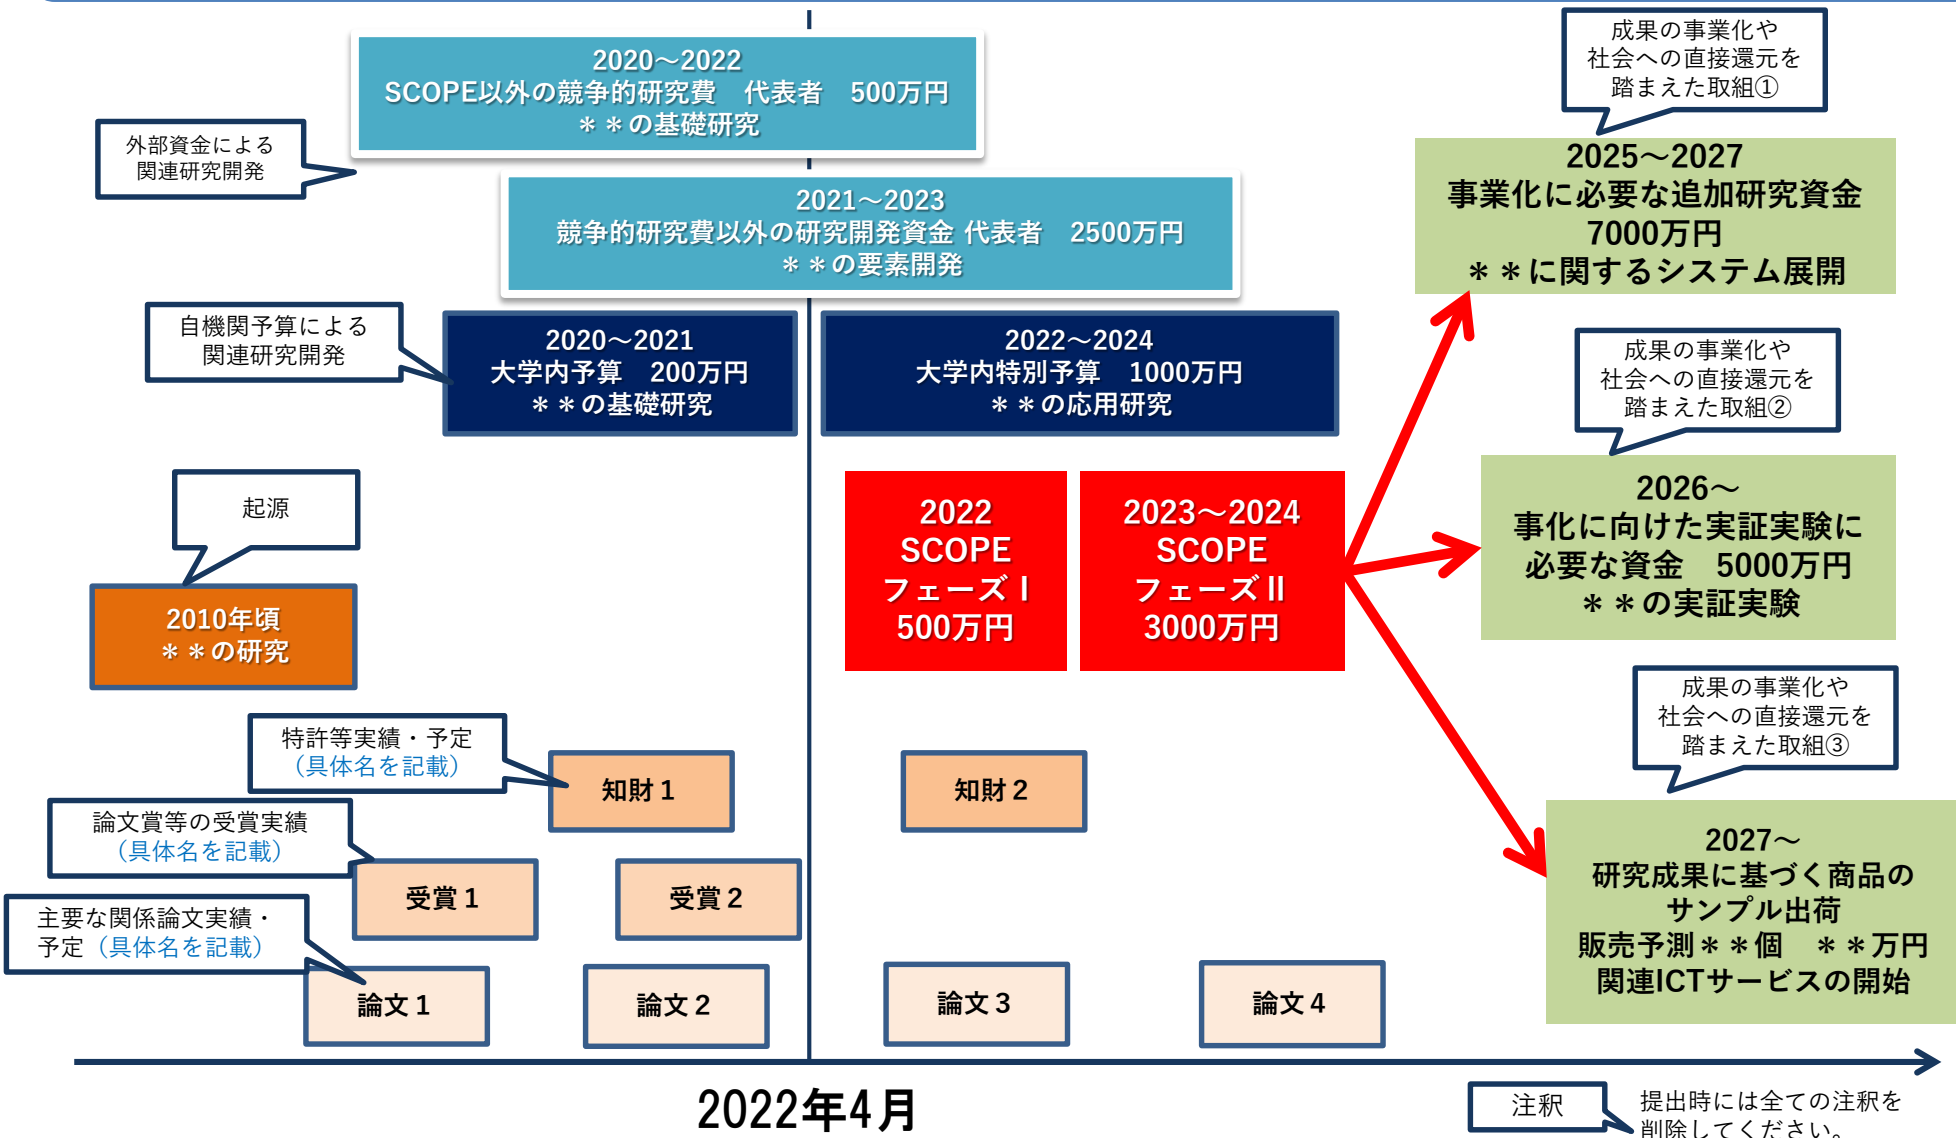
2020～2022
SCOPE以外の競争的研究費　代表者　500万円
＊＊の基礎研究

外部資金による
関連研究開発

2021～2023
競争的研究費以外の研究開発資金 代表者　2500万円
＊＊の要素開発

自機関予算による
関連研究開発

2020～2021
大学内予算　200万円
＊＊の基礎研究

2022～2024
大学内特別予算　1000万円
＊＊の応用研究

起源

2010年頃
＊＊の研究

2022
SCOPE
フェーズⅠ
500万円

2023～2024
SCOPE
フェーズⅡ
3000万円

成果の事業化や
社会への直接還元を
踏まえた取組①

2025～2027
事業化に必要な追加研究資金
7000万円
＊＊に関するシステム展開

成果の事業化や
社会への直接還元を
踏まえた取組②

2026～
事化に向けた実証実験に
必要な資金　5000万円
＊＊の実証実験

成果の事業化や
社会への直接還元を
踏まえた取組③

2027～
研究成果に基づく商品の
サンプル出荷
販売予測＊＊個　＊＊万円
関連ICTサービスの開始

特許等実績・予定
（具体名を記載）

知財１

知財２

論文賞等の受賞実績
（具体名を記載）

受賞１

受賞２

主要な関係論文実績・
予定（具体名を記載）

論文１

論文２

論文３

論文４

2022年4月

注釈

提出時には全ての注釈を
削除してください。